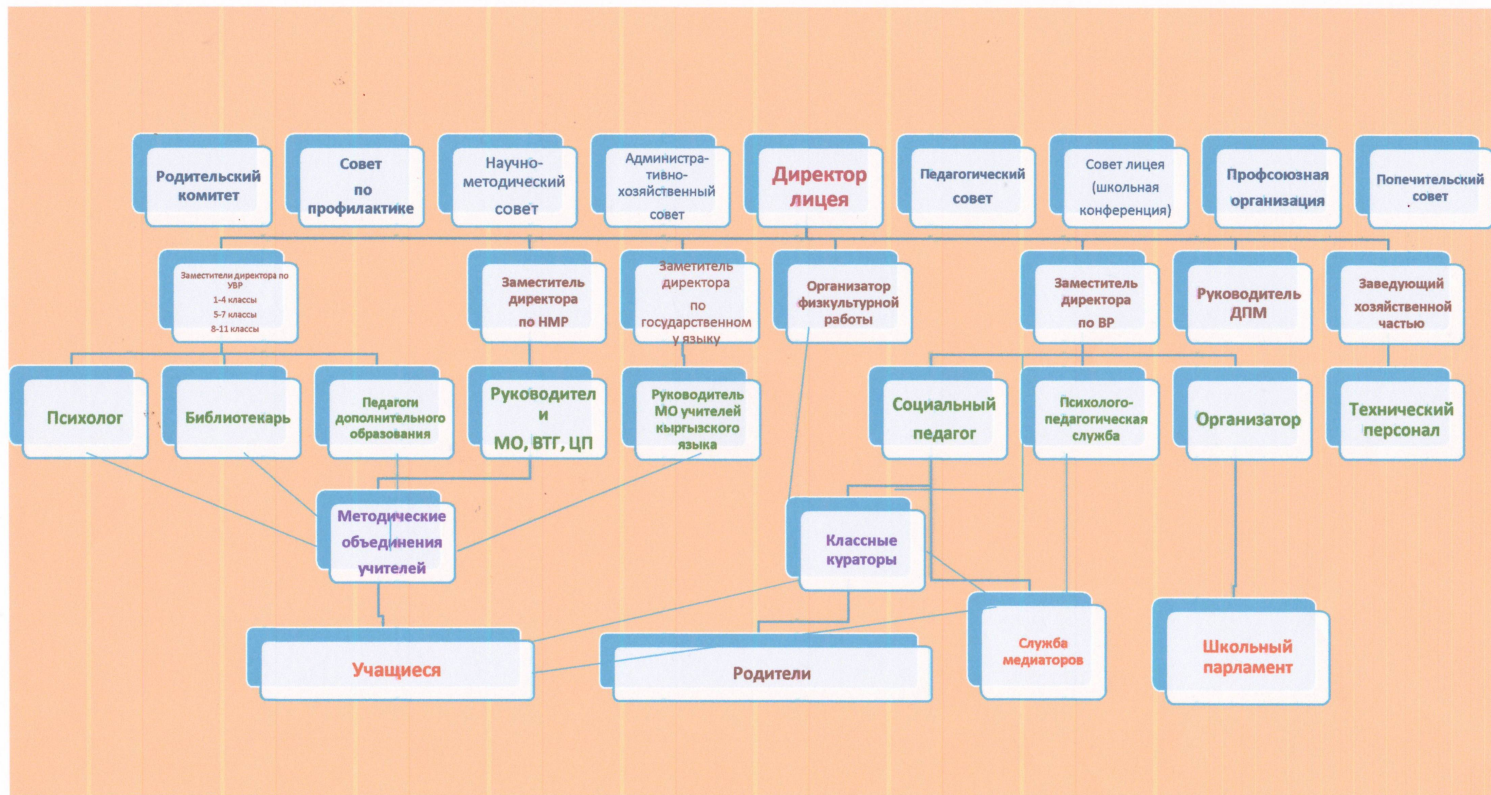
Родительский комитет

Совет по профилактике

Научно-методический совет

Администра-тивно-хозяйственный совет

Директор лицея

Педагогический совет

Совет лицея (школьная конференция)

Профсоюзная организация

Попечительский совет

Заместители директора по УВР
1-4 классы
5-7 классы
8-11 классы

Заместитель директора по НМР

Заметитель директора по государственному языку

Организатор физкультурной работы

Заместитель директора по ВР

Руководитель ДПМ

Заведующий хозяйственной частью

Психолог

Библиотекарь

Педагоги дополнительного образования

Руководители МО, ВТГ, ЦП

Руководитель МО учителей кыргызского языка

Социальный педагог

Психолого-педагогическая служба

Организатор

Технический персонал

Методические объединения учителей

Классные кураторы

Служба медиаторов

Школьный парламент

Учащиеся

Родители